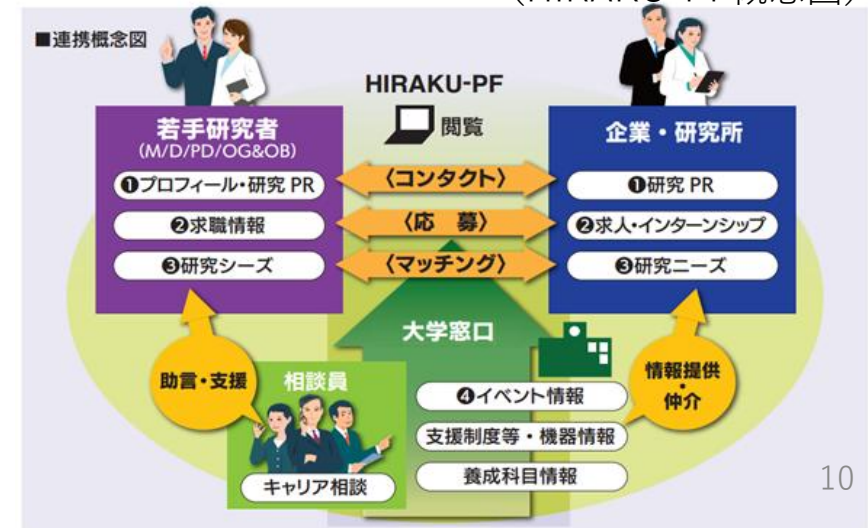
■連携概念図

HIRAKU-PF

閲覧

若手研究者
(M/D/PD/OG&OB)

❶プロフィール・研究 PR

❷求職情報

❸研究シーズ

〈コンタクト〉

〈応　募〉

〈マッチング〉

企業・研究所

❶研究 PR

❷求人・インターンシップ

❸研究ニーズ

大学窓口

助言・支援

相談員

キャリア相談

❹イベント情報

支援制度等・機器情報

養成科目情報

情報提供・仲介

10